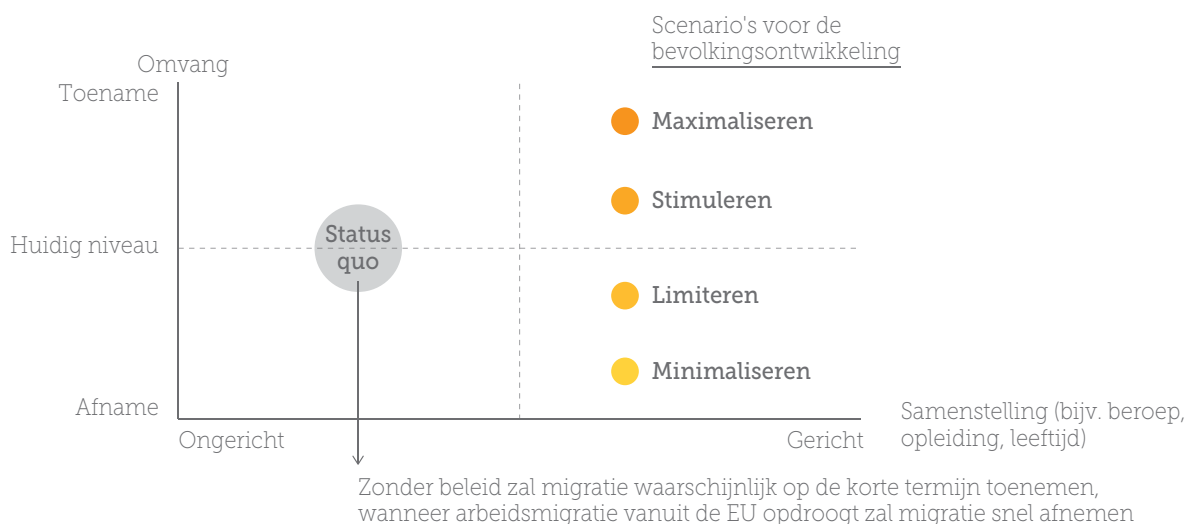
Scenario's voor de bevolkingsontwikkeling

Omvang

Toename

Maximaliseren

Stimuleren

Huidig niveau

Status quo

Limiteren

Minimaliseren

Afname

Samenstelling (bijv. beroep, opleiding, leeftijd)

Ongericht

Gericht

Zonder beleid zal migratie waarschijnlijk op de korte termijn toenemen, wanneer arbeidsmigratie vanuit de EU opdroogt zal migratie snel afnemen